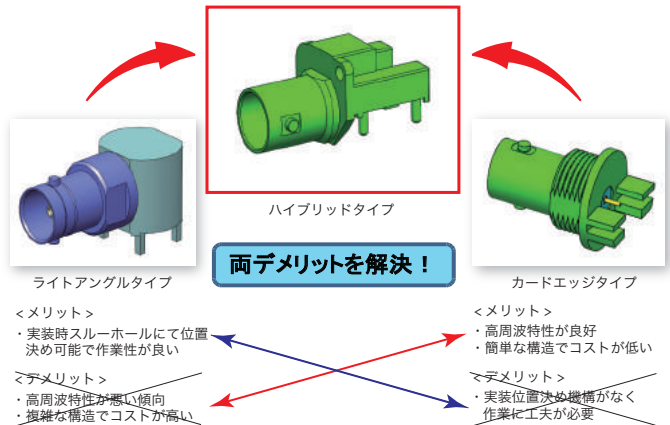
ハイブリッドタイプ

ライトアングルタイプ

両デメリットを解決！

カードエッジタイプ

＜メリット＞
・実装時スルーホールにて位置決め可能で作業性が良い

＜デメリット＞
・高周波特性が悪い傾向
・複雑な構造でコストが高い

＜メリット＞
・高周波特性が良好
・簡単な構造でコストが低い

＜デメリット＞
・実装位置決め機構がなく作業に工夫が必要